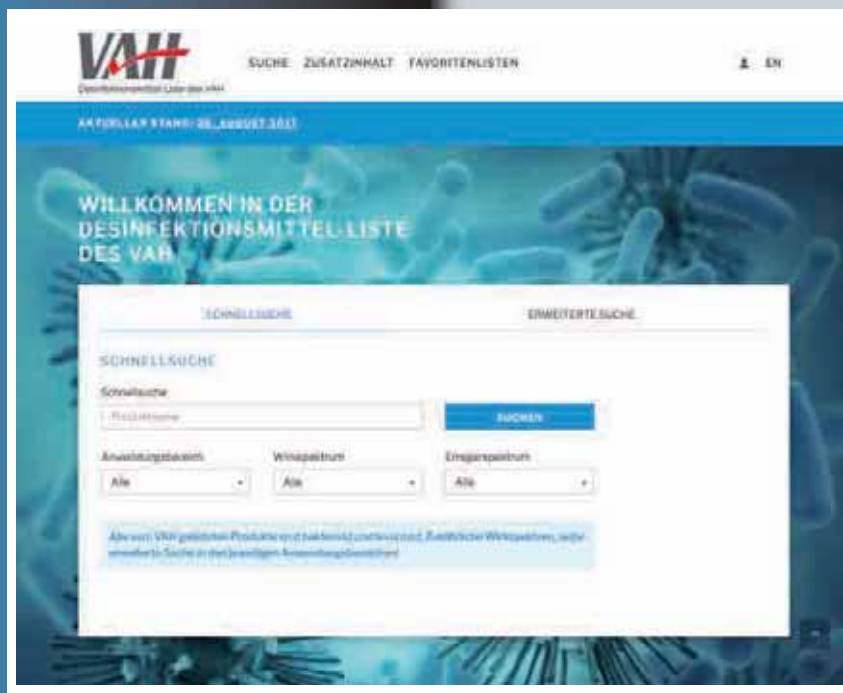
VAH

Desinfektionsmittel-Liste des VAH

SUCHE ZUSATZINHALT FAVORITENLISTEN

EN

AKTUELLER STAND: 28. AUGUST 2017

WILLKOMMEN IN DER DESINFEKTIONSMITTEL-LISTE DES VAH

SCHNELLSUCHE

ERWEITERTE SUCHE

SCHNELLSUCHE

Schnellsuche

Produktname

SUCHEN

Anwendungsbereich

Alle

Wirkspektrum

Alle

Einsatzspektrum

Alle

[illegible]